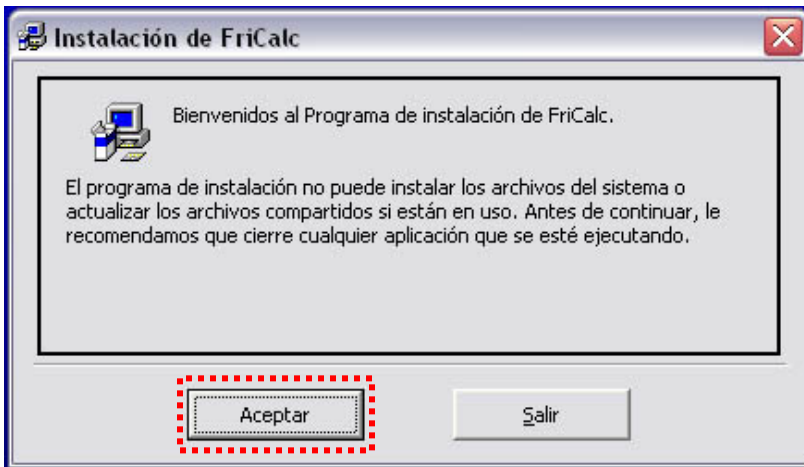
Instalación de FriCalc

Bienvenidos al Programa de instalación de FriCalc.

El programa de instalación no puede instalar los archivos del sistema o actualizar los archivos compartidos si están en uso. Antes de continuar, le recomendamos que cierre cualquier aplicación que se esté ejecutando.

Aceptar

Salir